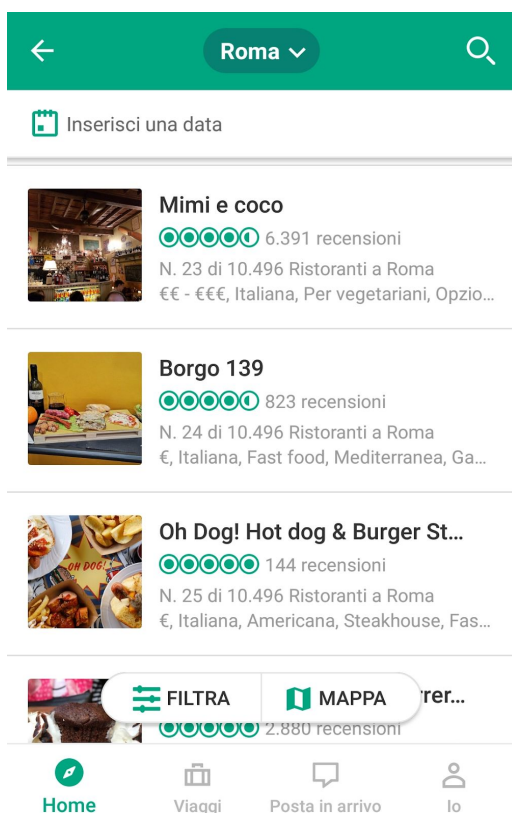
Roma

Inserisci una data

Mimi e coco
6.391 recensioni
N. 23 di 10.496 Ristoranti a Roma
€€ - €€€, Italiana, Per vegetariani, Opzio...

Borgo 139
823 recensioni
N. 24 di 10.496 Ristoranti a Roma
€, Italiana, Fast food, Mediterranea, Ga...

Oh Dog! Hot dog & Burger St...
144 recensioni
N. 25 di 10.496 Ristoranti a Roma
€, Italiana, Americana, Steakhouse, Fas...

OH DOG!

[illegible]rrer...
2.880 recensioni

FILTRA
MAPPA

Home
Viaggi
Posta in arrivo
Io